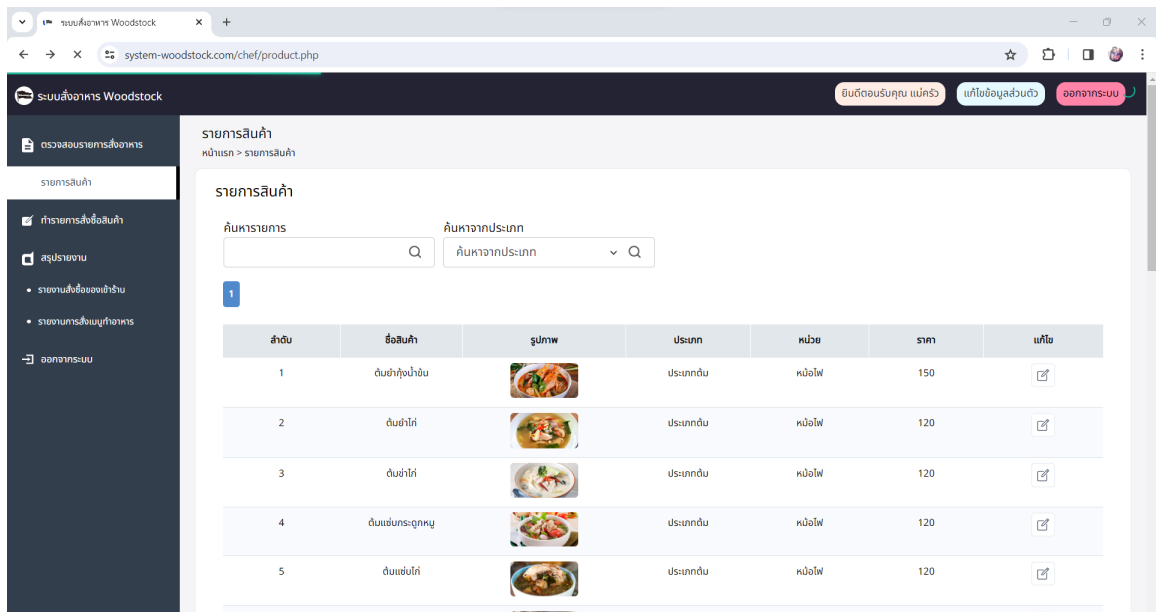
ระบบสั่งอาหาร Woodstock

system-woodstock.com/chef/product.php

ระบบสั่งอาหาร Woodstock

ยินดีตอนรับคุณ แม่ครัว | แก้ไขข้อมูลส่วนตัว | ออกจากระบบ

ตรวจสอบรายการสั่งอาหาร
รายการสินค้า
ทำรายการสั่งซื้อสินค้า
สรุปรายงาน
• รายงานสั่งซื้อของเข้าร้าน
• รายงานการสั่งเมนูทำอาหาร
ออกจากระบบ

รายการสินค้า
หน้าแรก > รายการสินค้า

รายการสินค้า

ค้นหารายการ
ค้นหาจากประเภท
ค้นหาจากประเภท

1

| ลำดับ | ชื่อสินค้า | รูปภาพ | ประเภท | หน่วย | ราคา | แก้ไข |
|---|---|---|---|---|---|---|
| 1 | ต้มยำกุ้งน้ำข้น | | ประเภทต้ม | หม้อไฟ | 150 | |
| 2 | ต้มยำไก่ | | ประเภทต้ม | หม้อไฟ | 120 | |
| 3 | ต้มข่าไก่ | | ประเภทต้ม | หม้อไฟ | 120 | |
| 4 | ต้มแซ่บกระดูกหมู | | ประเภทต้ม | หม้อไฟ | 120 | |
| 5 | ต้มแซ่บไก่ | | ประเภทต้ม | หม้อไฟ | 120 | |